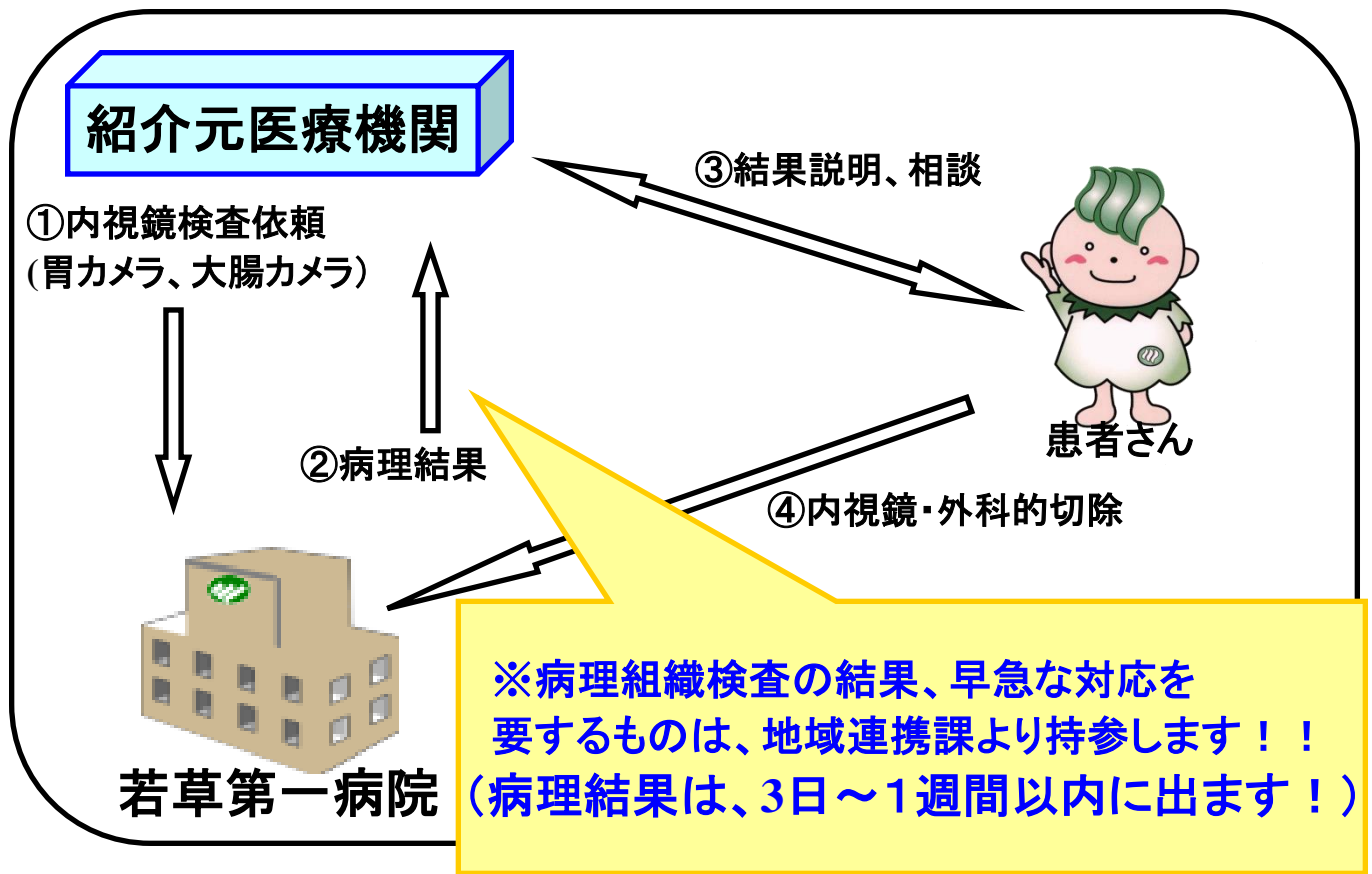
紹介元医療機関

①内視鏡検査依頼
(胃カメラ、大腸カメラ)

③結果説明、相談

②病理結果

患者さん

④内視鏡・外科的切除

若草第一病院

※病理組織検査の結果、早急な対応を要するものは、地域連携課より持参します！！
（病理結果は、3日～1週間以内に出ます！）